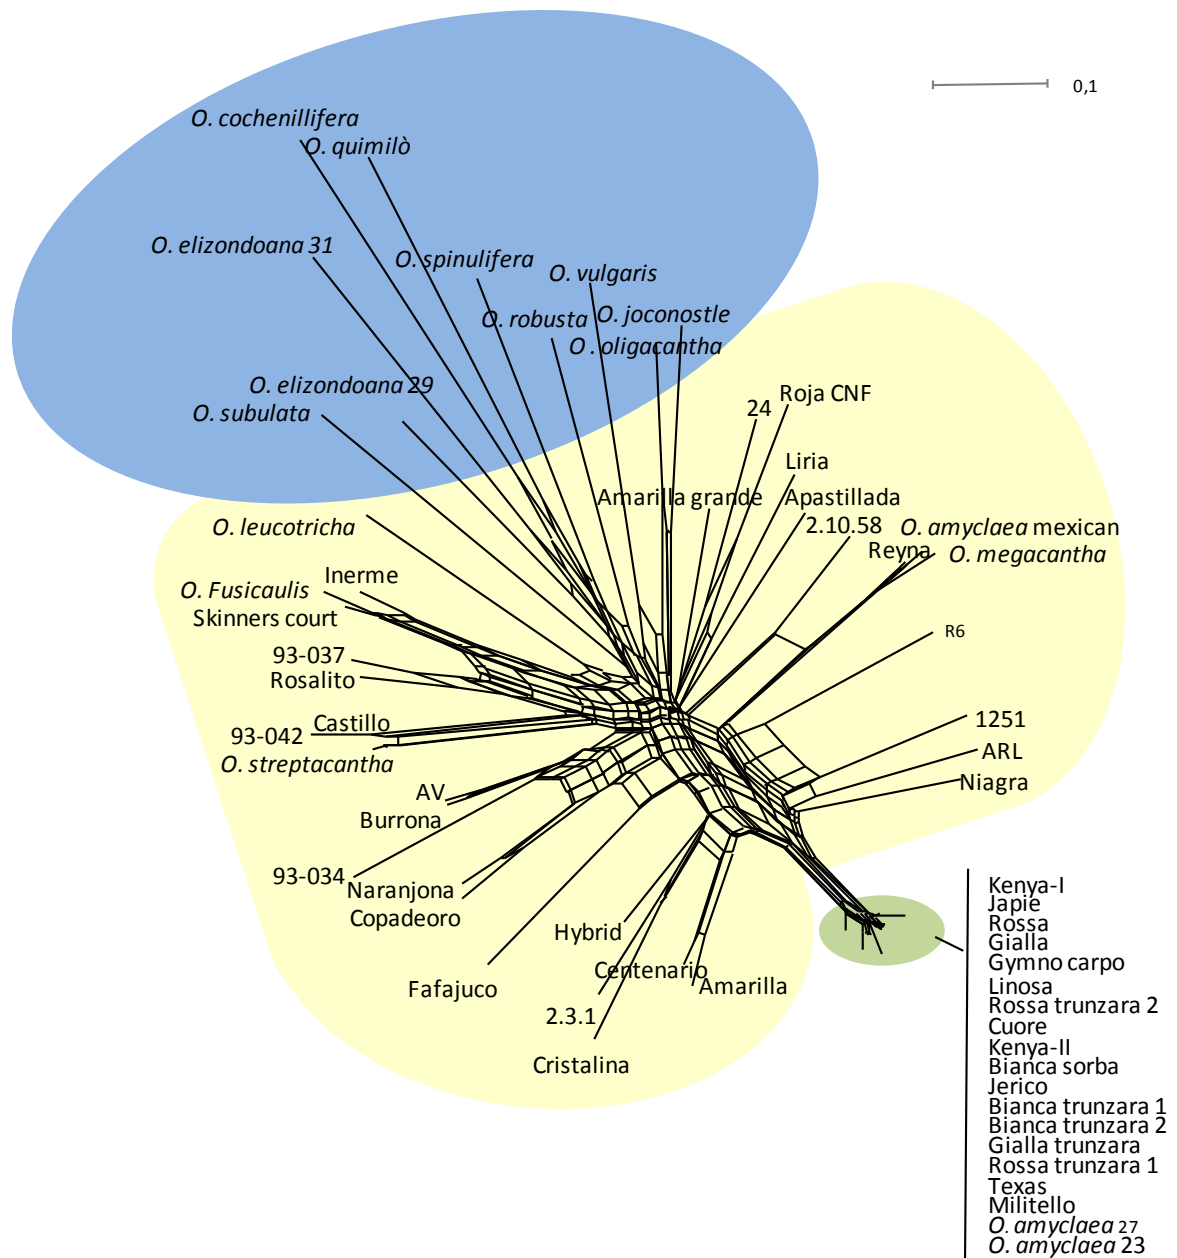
0,1

O. cochenillifera
O. quimilò
O. elizondoana 31
O. spinulifera
O. vulgaris
O. robusta
O. joconostle
O . oligacantha
O. elizondoana 29
O. subulata
24
Roja CNF
Liria
Amarilla grande
Apastillada
2.10.58
O. amyclaea mexican
Reyna
O. megacantha
O. leucotricha
Inerme
O. Fusicaulis
Skinners court
R6
93-037
Rosalito
Castillo
93-042
O. streptacantha
1251
ARL
Niagra
AV
Burrona
93-034
Naranjona
Copadeoro
Hybrid
Centenario
Amarilla
Fafajuco
2.3.1
Cristalina

Kenya-I
Japie
Rossa
Gialla
Gymno carpo
Linosa
Rossa trunzara 2
Cuore
Kenya-II
Bianca sorba
Jerico
Bianca trunzara 1
Bianca trunzara 2
Gialla trunzara
Rossa trunzara 1
Texas
Militello
O. amyclaea 27
O. amyclaea 23